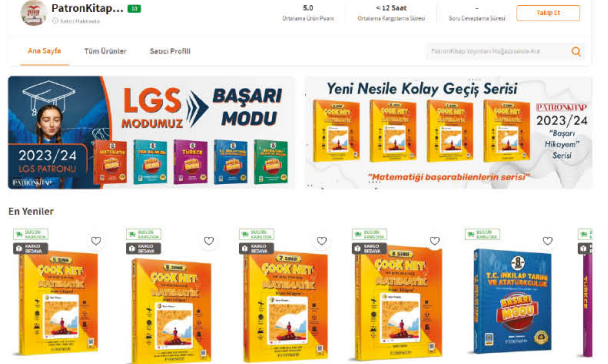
PatronKitap... 10
Satıcı Hakkında

5.0
Ortalama Ürün Puanı

< 12 Saat
Ortalama Kargolama Süresi

-
Soru Cevaplama Süresi

Takip Et

Ana Sayfa
Tüm Ürünler
Satıcı Profili

PatronKitap Veyonları Mağazasında Ara

LGS MODUMUZ
BAŞARI MODU
2023/24
LGS PATRONU
PATRONKİTAP

Yeni Nesile Kolay Geçiş Serisi
PATRONKİTAP
2023/24
"Başarı Hikayem" Serisi
"Matematiği başarabilenlerin serisi"

En Yeniler

BUGÜN KARGODA
KARGO BEDAVA
ÇOOK NET MATEMATİK

BUGÜN KARGODA
KARGO BEDAVA
ÇOOK NET MATEMATİK

BUGÜN KARGODA
KARGO BEDAVA
ÇOOK NET MATEMATİK

BUGÜN KARGODA
KARGO BEDAVA
ÇOOK NET MATEMATİK

BUGÜN KARGODA
T.C. İNKILAP TARİHİ VE ATATÜRKÇÜLÜK
BAŞARI MODU

BUGÜN KARGODA